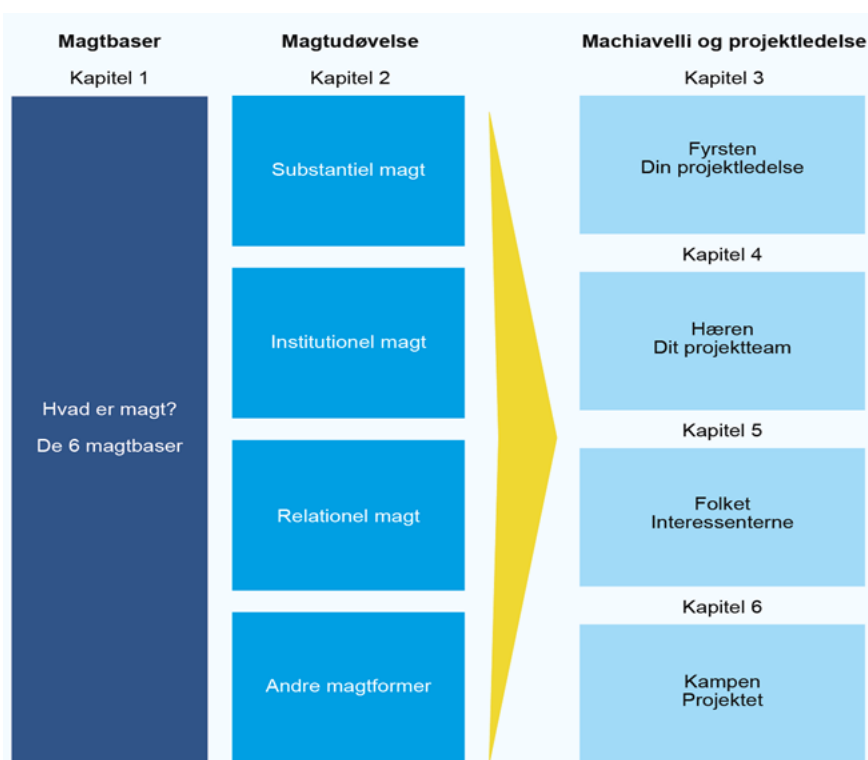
Magtbaser
Kapitel 1

Hvad er magt?
De 6 magtbaser

Magtudøvelse
Kapitel 2

Substantiel magt

Institutionel magt

Relationel magt

Andre magtformer

Machiavelli og projektledelse
Kapitel 3

Fyrsten
Din projektledelse

Kapitel 4

Hæren
Dit projektteam

Kapitel 5

Folket
Interessenterne

Kapitel 6

Kampen
Projektet